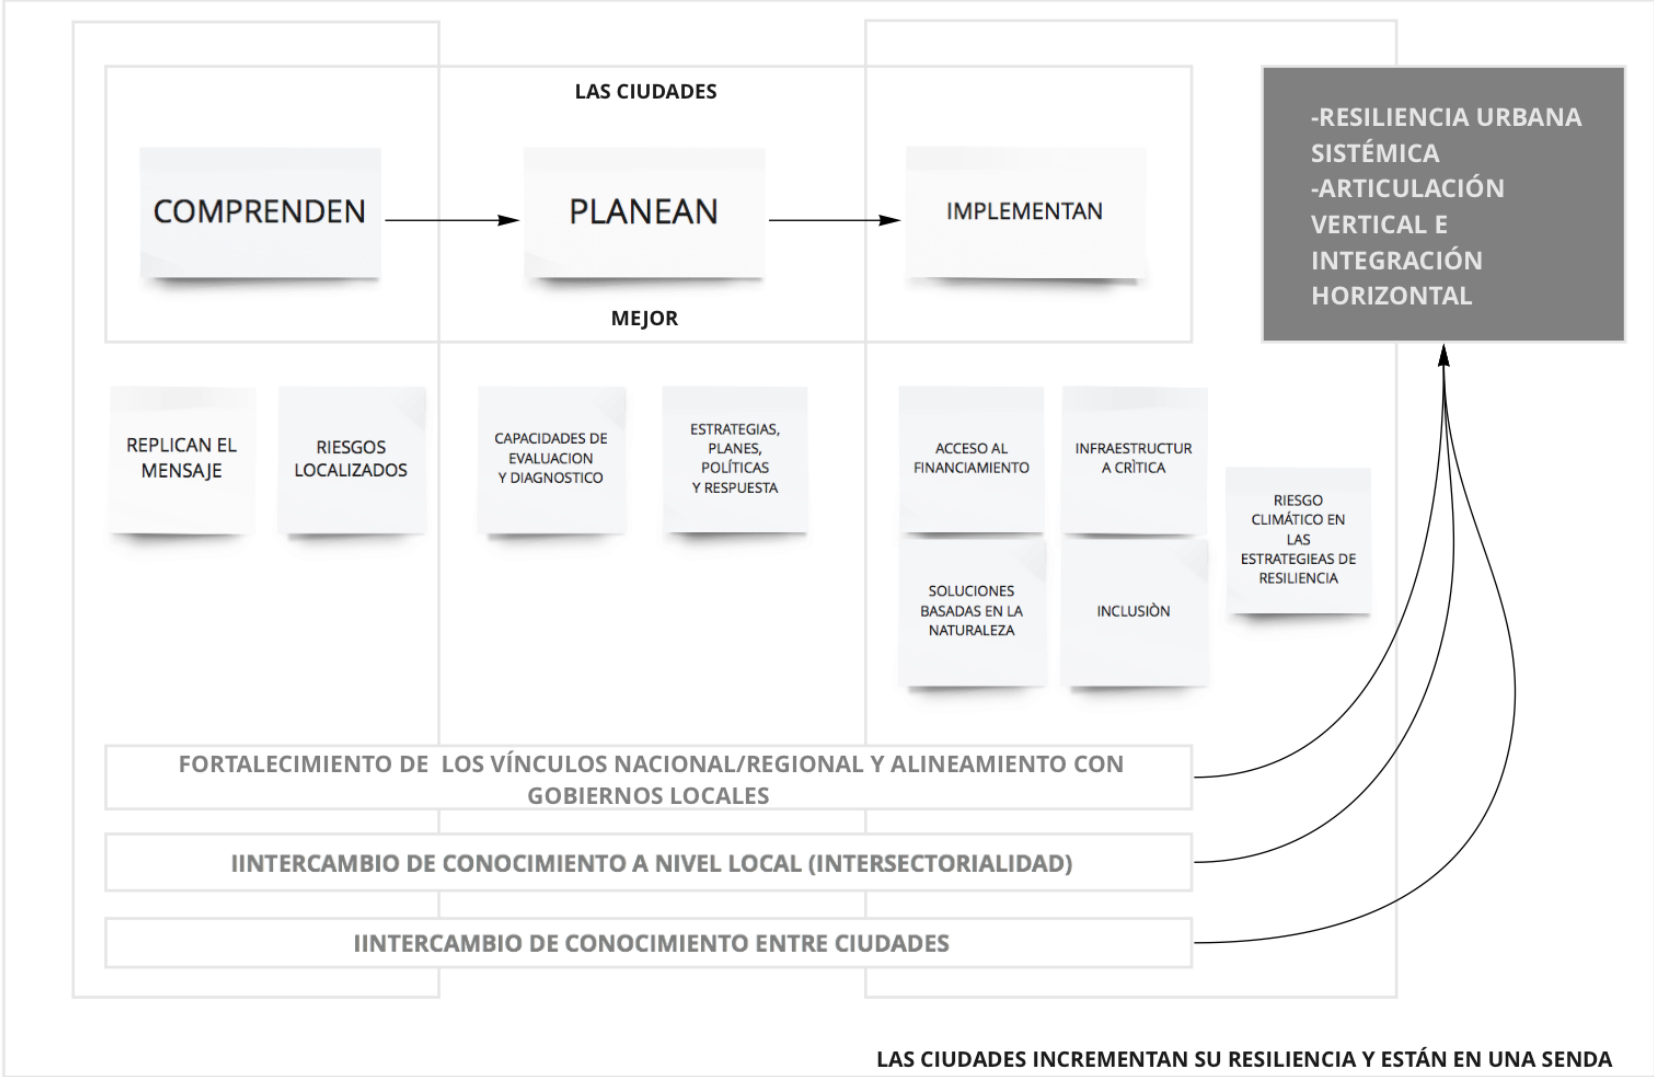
LAS CIUDADES

COMPRENDEN

PLANEAN

IMPLEMENTAN

MEJOR

-RESILIENCIA URBANA SISTÉMICA
-ARTICULACIÓN VERTICAL E INTEGRACIÓN HORIZONTAL

REPLICAN EL MENSAJE

RIESGOS LOCALIZADOS

CAPACIDADES DE EVALUACION Y DIAGNOSTICO

ESTRATEGIAS, PLANES, POLÍTICAS Y RESPUESTA

ACCESO AL FINANCIAMIENTO

INFRAESTRUCTURA CRÌTICA

RIESGO CLIMÁTICO EN LAS ESTRATEGIEAS DE RESILIENCIA

SOLUCIONES BASADAS EN LA NATURALEZA

INCLUSIÒN

FORTALECIMIENTO DE LOS VÍNCULOS NACIONAL/REGIONAL Y ALINEAMIENTO CON GOBIERNOS LOCALES

IINTERCAMBIO DE CONOCIMIENTO A NIVEL LOCAL (INTERSECTORIALIDAD)

IINTERCAMBIO DE CONOCIMIENTO ENTRE CIUDADES

LAS CIUDADES INCREMENTAN SU RESILIENCIA Y ESTÁN EN UNA SENDA